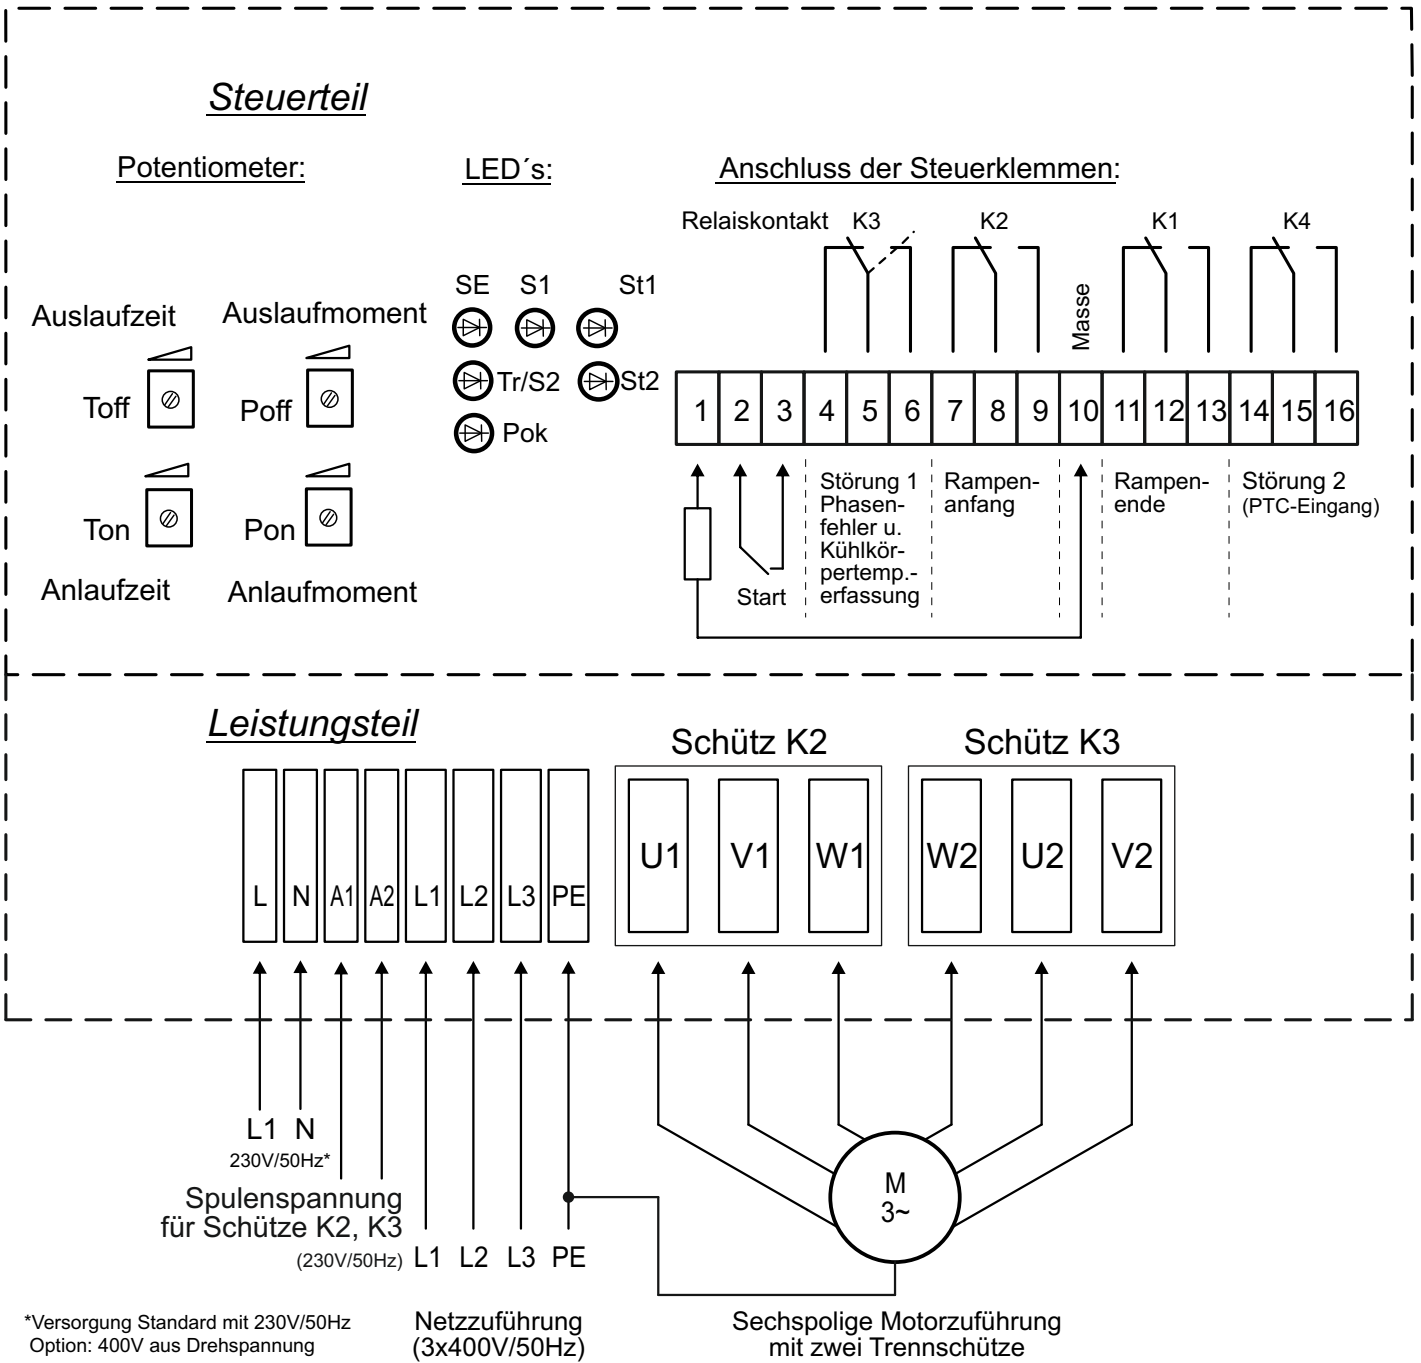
Steuerteil

Potentiometer:

LED´s:

Anschluss der Steuerklemmen:

Auslaufzeit

Auslaufmoment

Toff

Poff

Ton

Pon

Anlaufzeit

Anlaufmoment

SE S1 St1

Tr/S2 St2

Pok

Relaiskontakt K3 K2 K1 K4

Masse

| 1 | 2 | 3 | 4 | 5 | 6 | 7 | 8 | 9 | 10 | 11 | 12 | 13 | 14 | 15 | 16 |
|---|---|---|---|---|---|---|---|---|---|---|---|---|---|---|---|

Start

Störung 1 Phasenfehler u. Kühlkörpertemp.-erfassung

Rampenanfang

Rampenende

Störung 2 (PTC-Eingang)

Leistungsteil

Schütz K2

Schütz K3

L N A1 A2 L1 L2 L3 PE

U1 V1 W1

W2 U2 V2

L1 N
230V/50Hz*

Spulenspannung für Schütze K2, K3
(230V/50Hz)

L1 L2 L3 PE

M
3~

*Versorgung Standard mit 230V/50Hz
Option: 400V aus Drehspannung

Netzzuführung
(3x400V/50Hz)

Sechspolige Motorzuführung mit zwei Trennschütze